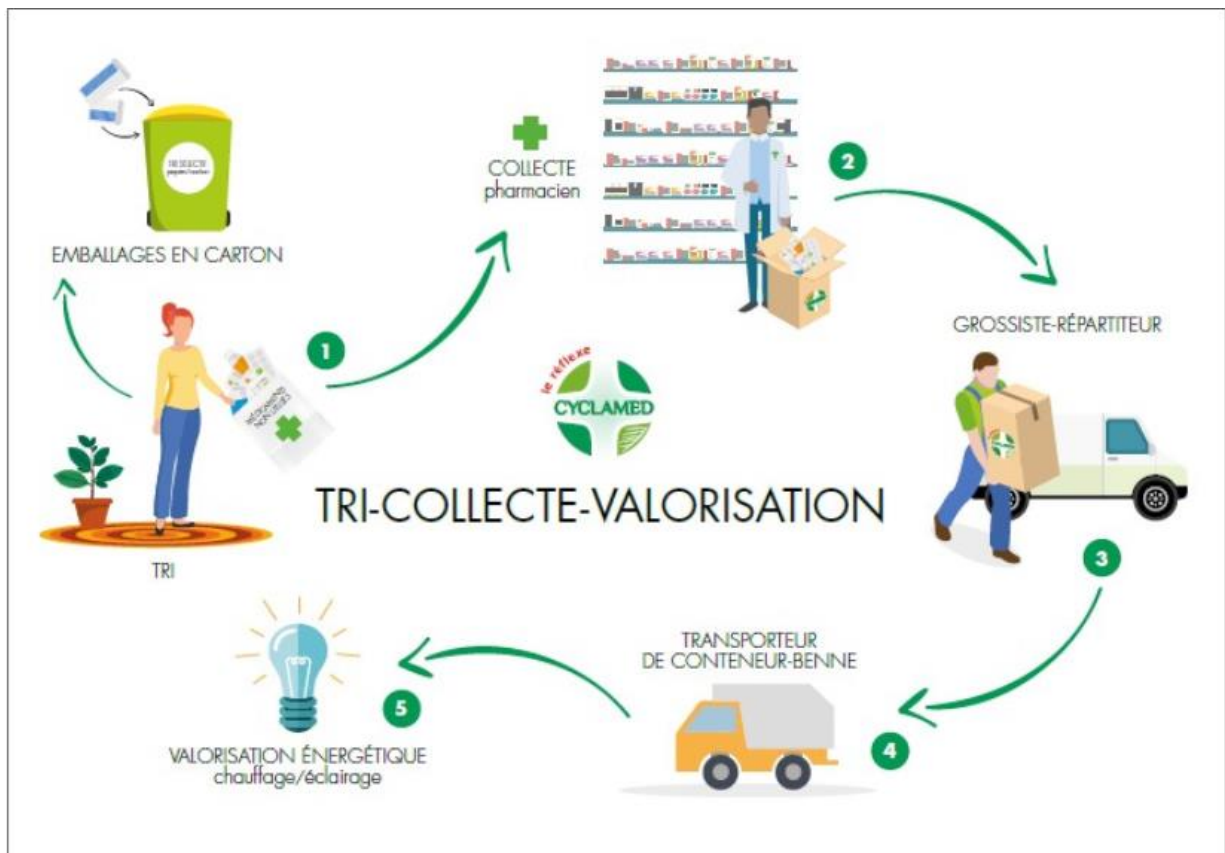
EMBALLAGES EN CARTON

COLLECTE
pharmacien

2

GROSSISTE-RÉPARTITEUR

1

le réflexe
CYCLAMED

TRI-COLLECTE-VALORISATION

TRI

3

TRANSPORTEUR
DE CONTENEUR-BENNE

5

VALORISATION ÉNERGÉTIQUE
chauffage/éclairage

4